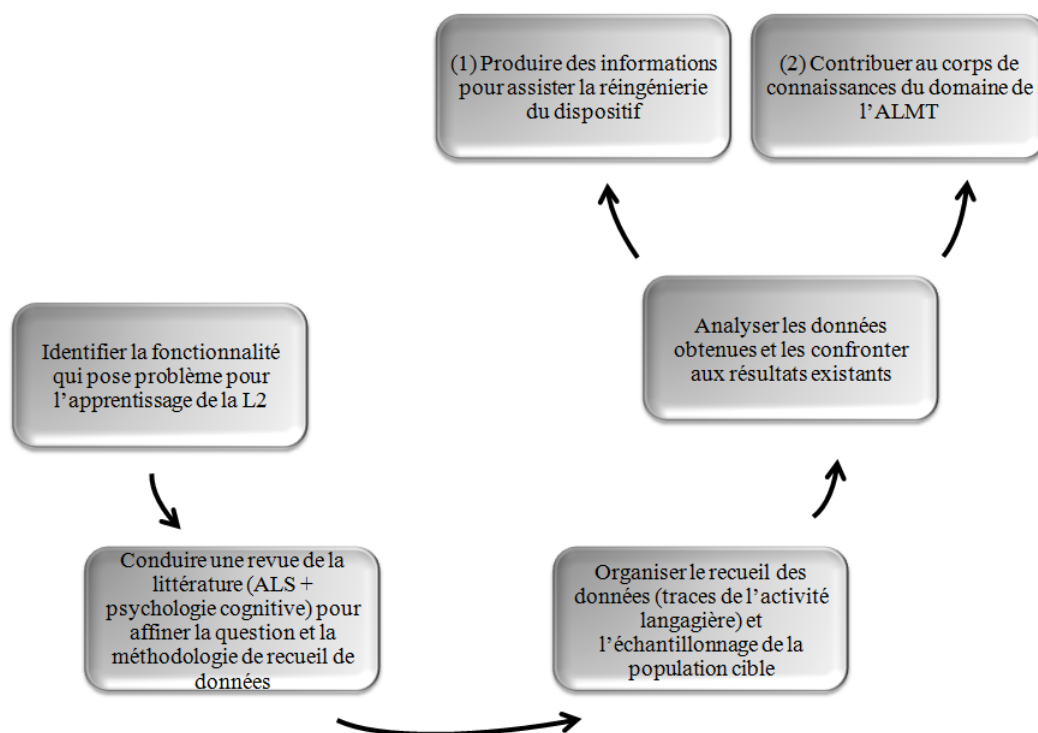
Identifier la fonctionnalité qui pose problème pour l'apprentissage de la L2

Conduire une revue de la littérature (ALS + psychologie cognitive) pour affiner la question et la méthodologie de recueil de données

Organiser le recueil des données (traces de l'activité langagière) et l'échantillonnage de la population cible

Analyser les données obtenues et les confronter aux résultats existants

(1) Produire des informations pour assister la réingénierie du dispositif

(2) Contribuer au corps de connaissances du domaine de l'ALMT